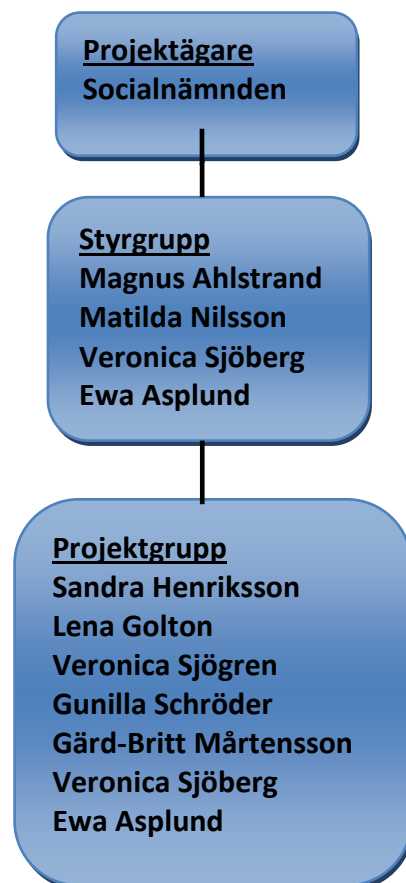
Projektägare
Socialnämnden

Styrgrupp
Magnus Ahlstrand
Matilda Nilsson
Veronica Sjöberg
Ewa Asplund

Projektgrupp
Sandra Henriksson
Lena Golton
Veronica Sjögren
Gunilla Schröder
Gärd-Britt Mårtensson
Veronica Sjöberg
Ewa Asplund